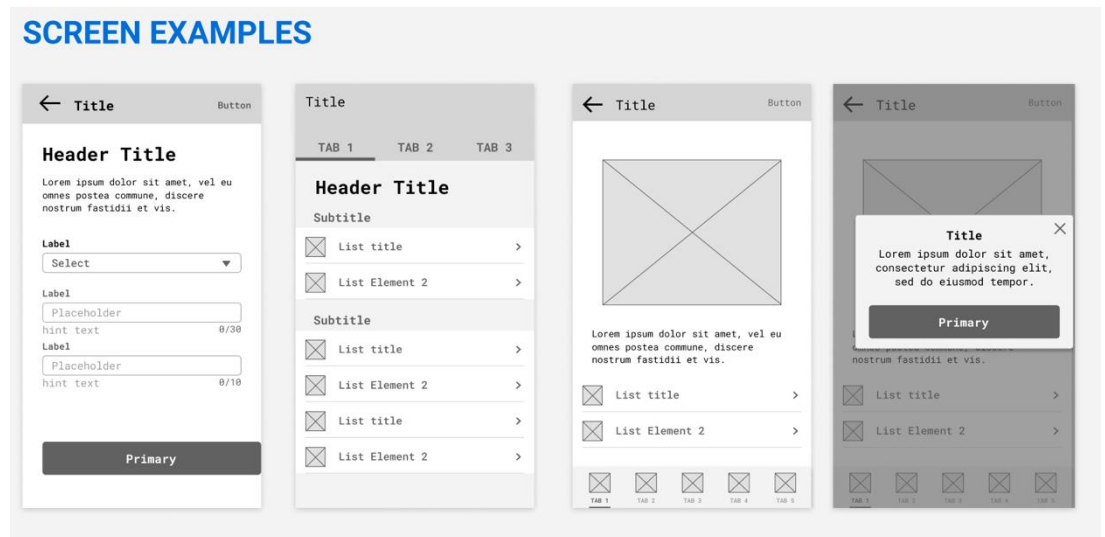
SCREEN EXAMPLES

Title
Button

Header Title

Lorem ipsum dolor sit amet, vel eu omnes postea commune, discere nostrum fastidii et vis.

Label
Select

Label
Placeholder
hint text
0/30

Label
Placeholder
hint text
0/10

Primary

Title

TAB 1
TAB 2
TAB 3

Header Title

Subtitle
List title
List Element 2

Subtitle
List title
List Element 2
List title
List Element 2

Title
Button

Lorem ipsum dolor sit amet, vel eu omnes postea commune, discere nostrum fastidii et vis.

List title
List Element 2

TAB 1
TAB 2
TAB 3
TAB 4
TAB 5

Title
Button

Title
Lorem ipsum dolor sit amet, consectetur adipiscing elit, sed do eiusmod tempor.

Primary

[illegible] nostrum fastidii et vis.

List title
List Element 2

TAB 1
TAB 2
TAB 3
TAB 4
TAB 5